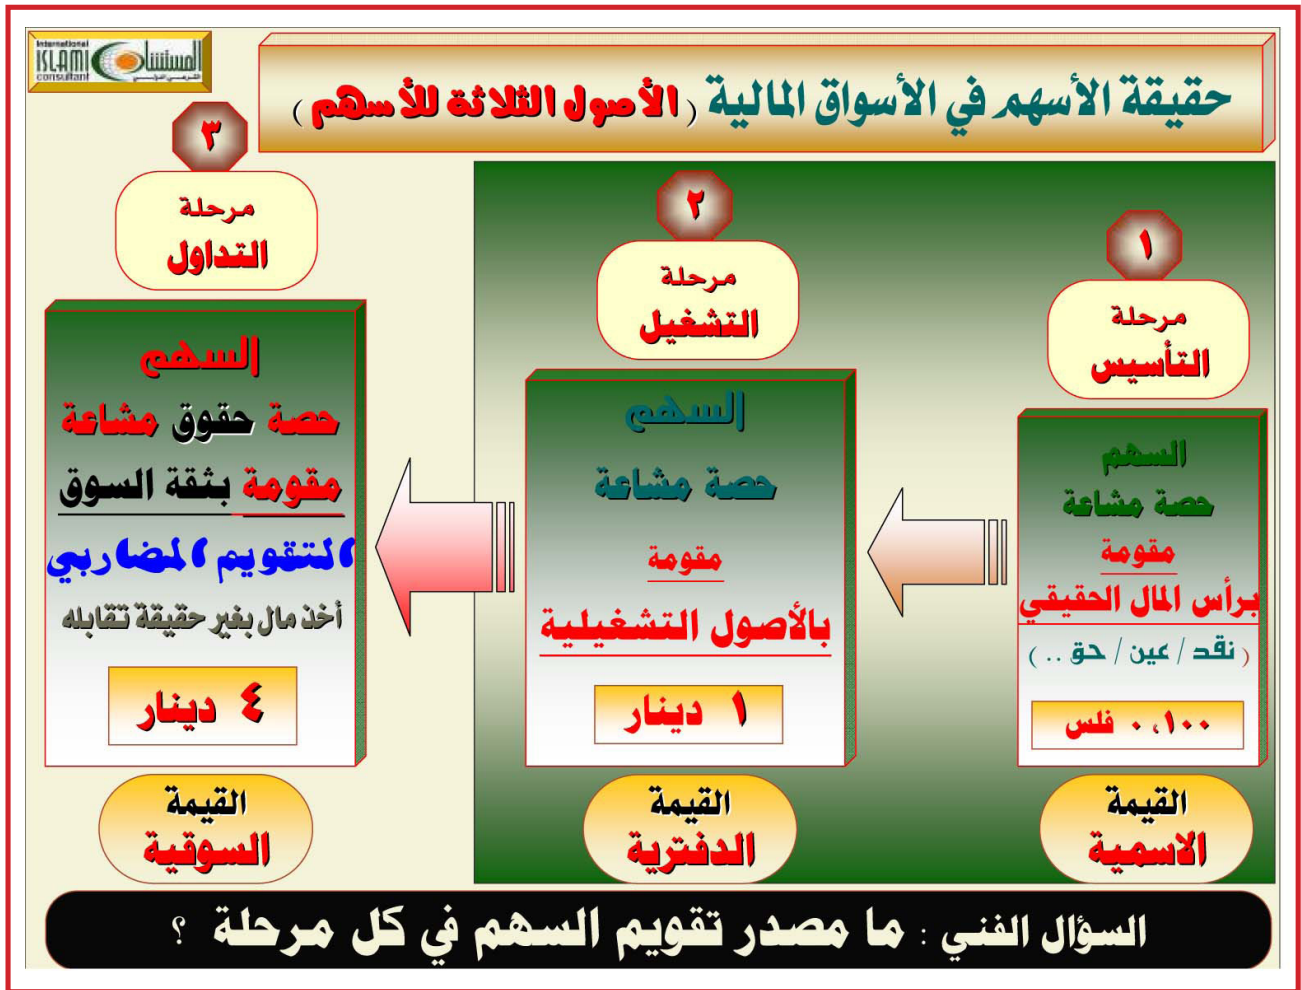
International ISLAMI consultant المستشار

حقيقة الأسهم في الأسواق المالية ( الأصول الثلاثة للأسهم )

١
مرحلة
التأسيس

السهم
حصة مشاعة
مقومة
برأس المال الحقيقي
( نقد / عين / حق .. )
١٠٠، ٠ فلس

القيمة
الاسمية

٢
مرحلة
التشغيل

السهم
حصة مشاعة
مقومة
بالأصول التشغيلية
١ دينار

القيمة
الدفترية

٣
مرحلة
التداول

السهم
حصة حقوق مشاعة
مقومة بثقة السوق
، لتقويم ، المضاربي
أخذ مال بغير حقيقة تقابله
٤ دينار

القيمة
السوقية

السؤال الفني : ما مصدر تقويم السهم في كل مرحلة ؟